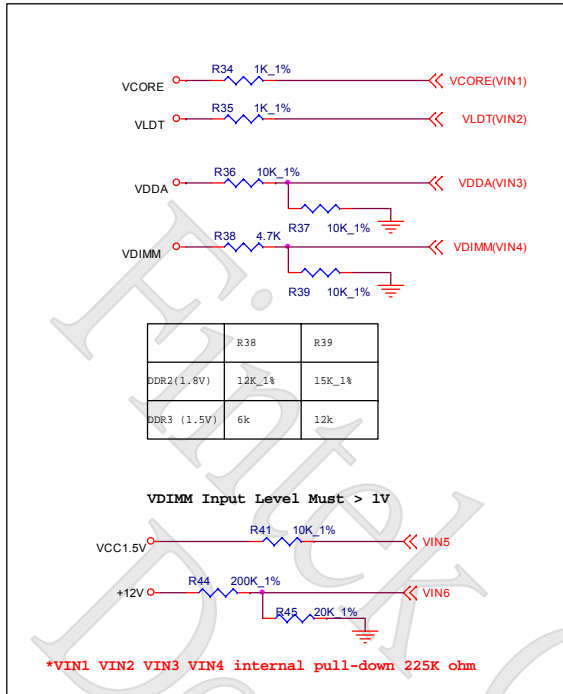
VCORE R34 1K_1% VCORE(VIN1)

VLDT R35 1K_1% VLDT(VIN2)

VDDA R36 10K_1% VDDA(VIN3)

R37 10K_1%

VDIMM R38 4.7K VDIMM(VIN4)

R39 10K_1%

| | R38 | R39 |
|---|---|---|
| DDR2(1.8V) | 12K_1% | 15K_1% |
| DDR3 (1.5V) | 6k | 12k |

VDIMM Input Level Must > 1V

VCC1.5V R41 10K_1% VIN5

+12V R44 200K_1% VIN6

R45 20K_1%

*VIN1 VIN2 VIN3 VIN4 internal pull-down 225K ohm